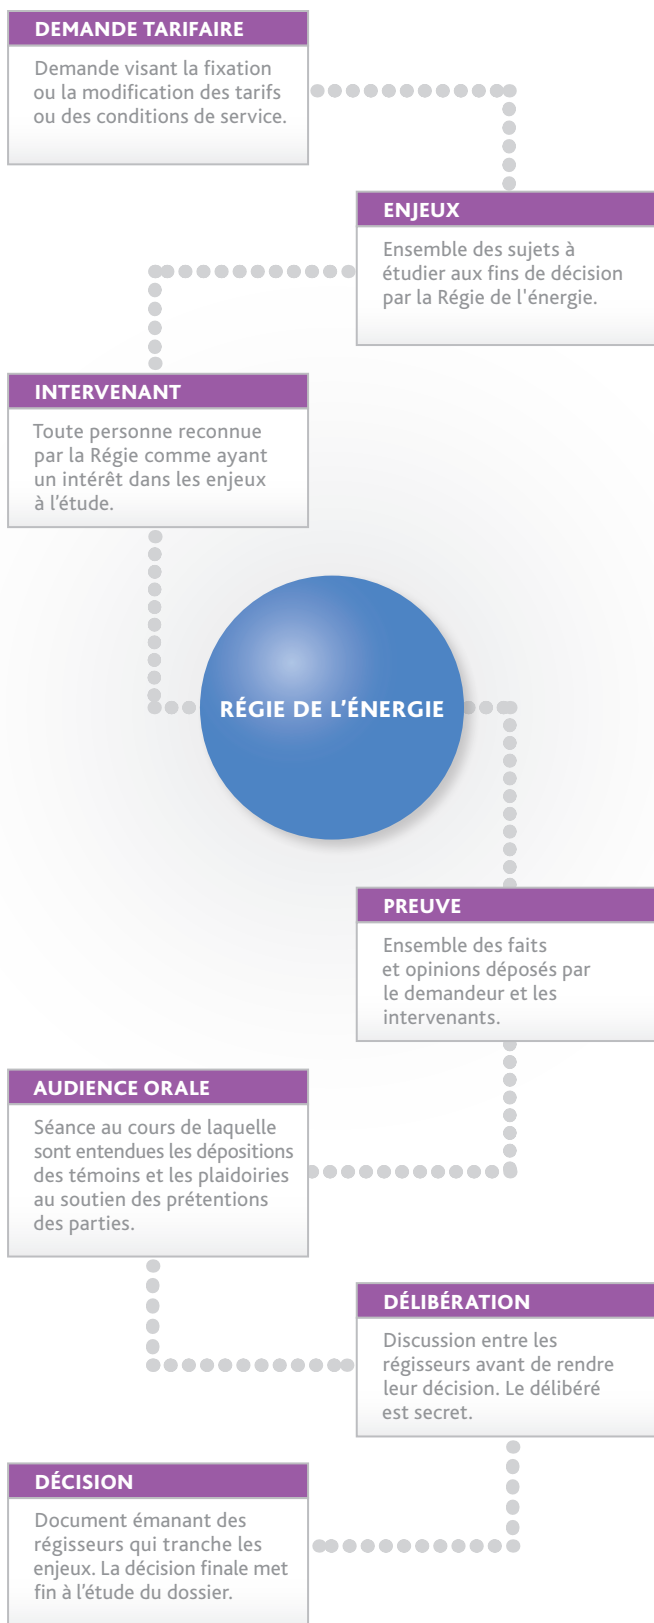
DEMANDE TARIFAIRE

Demande visant la fixation ou la modification des tarifs ou des conditions de service.

ENJEUX

Ensemble des sujets à étudier aux fins de décision par la Régie de l'énergie.

INTERVENANT

Toute personne reconnue par la Régie comme ayant un intérêt dans les enjeux à l'étude.

RÉGIE DE L'ÉNERGIE

PREUVE

Ensemble des faits et opinions déposés par le demandeur et les intervenants.

AUDIENCE ORALE

Séance au cours de laquelle sont entendues les dépositions des témoins et les plaidoiries au soutien des prétentions des parties.

DÉLIBÉRATION

Discussion entre les régisseurs avant de rendre leur décision. Le délibéré est secret.

DÉCISION

Document émanant des régisseurs qui tranche les enjeux. La décision finale met fin à l'étude du dossier.